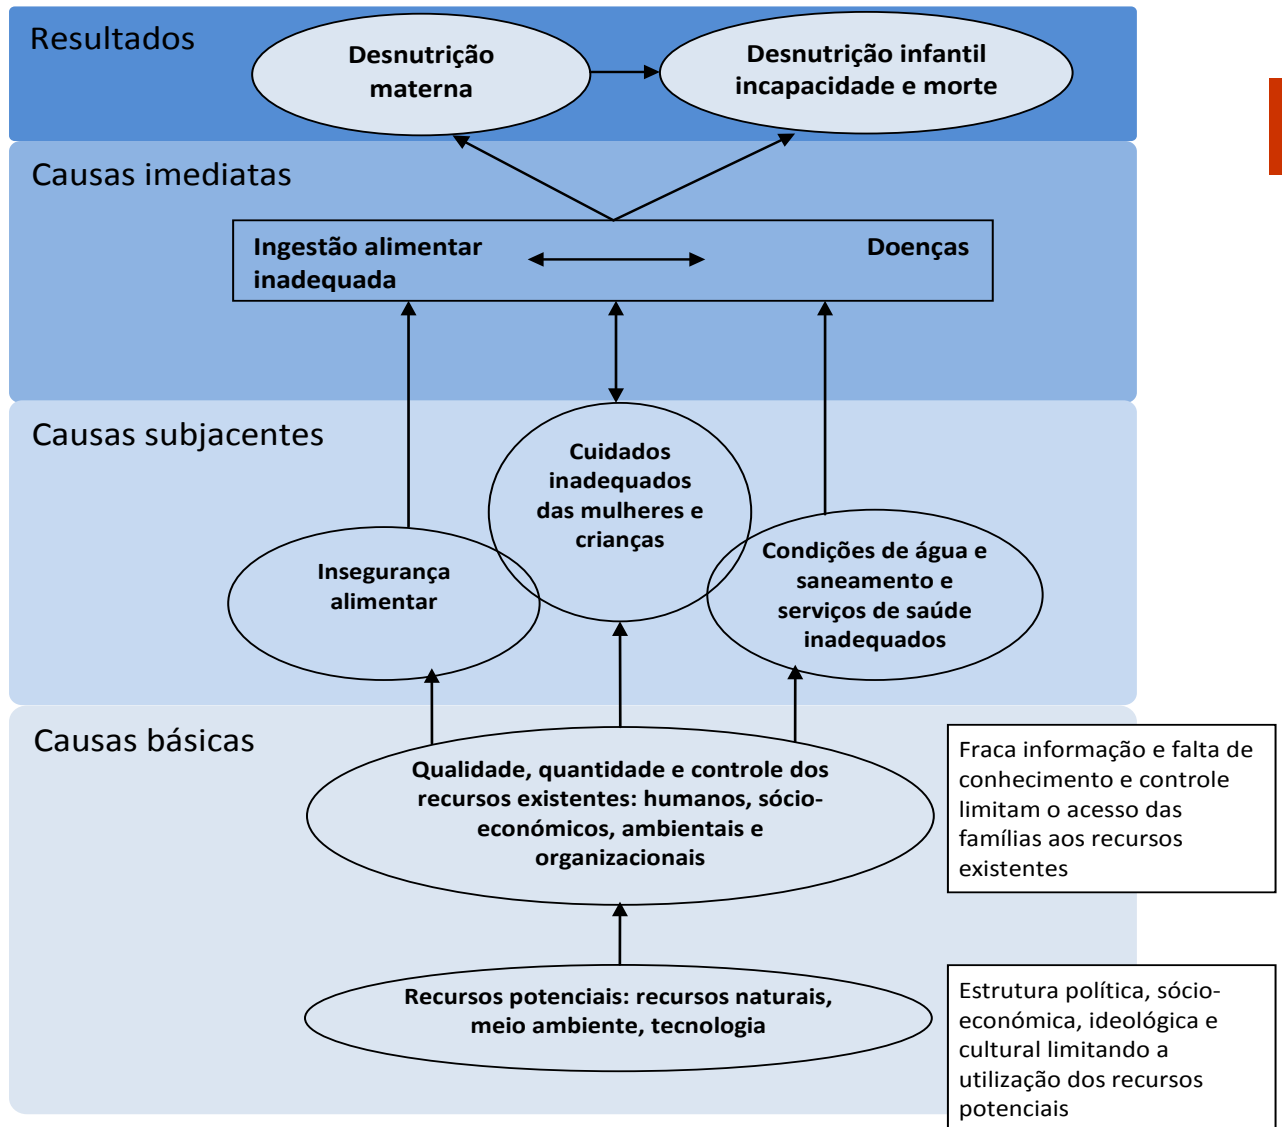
Resultados

Desnutrição materna

Desnutrição infantil incapacidade e morte

Causas imediatas

Ingestão alimentar inadequada

Doenças

Causas subjacentes

Cuidados inadequados das mulheres e crianças

Insegurança alimentar

Condições de água e saneamento e serviços de saúde inadequados

Causas básicas

Qualidade, quantidade e controle dos recursos existentes: humanos, sócio-económicos, ambientais e organizacionais

Fraca informação e falta de conhecimento e controle limitam o acesso das famílias aos recursos existentes

Recursos potenciais: recursos naturais, meio ambiente, tecnologia

Estrutura política, sócio-económica, ideológica e cultural limitando a utilização dos recursos potenciais